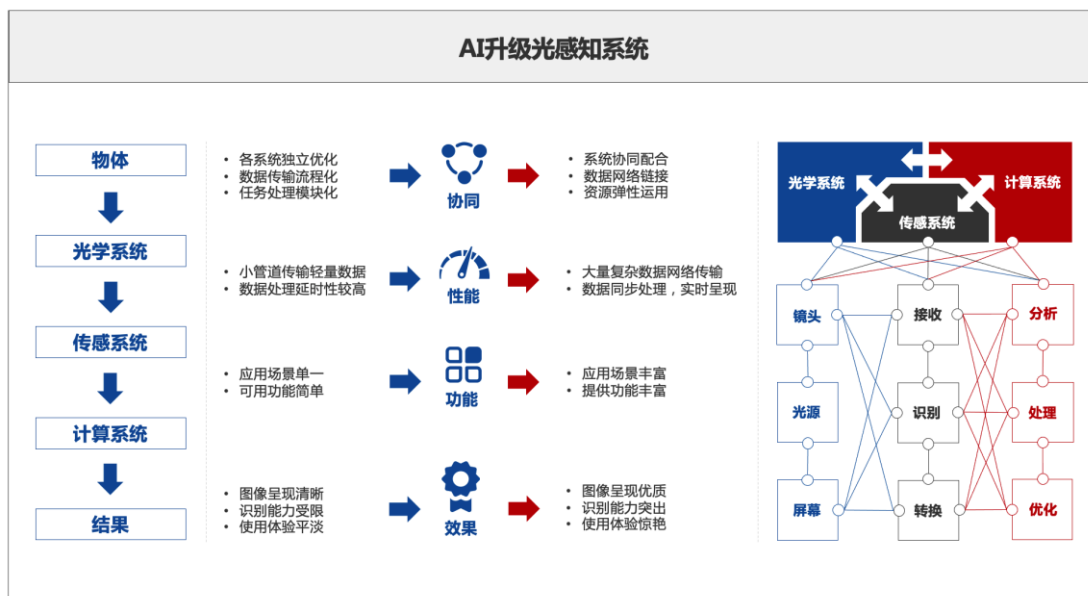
AI升级光感知系统

物体

光学系统

传感系统

计算系统

结果

• 各系统独立优化
• 数据传输流程化
• 任务处理模块化

协同

• 系统协同配合
• 数据网络链接
• 资源弹性运用

• 小管道传输轻量数据
• 数据处理延时性较高

性能

• 大量复杂数据网络传输
• 数据同步处理，实时呈现

• 应用场景单一
• 可用功能简单

功能

• 应用场景丰富
• 提供功能丰富

• 图像呈现清晰
• 识别能力受限
• 使用体验平淡

效果

• 图像呈现优质
• 识别能力突出
• 使用体验惊艳

光学系统

计算系统

传感系统

镜头

光源

屏幕

接收

识别

转换

分析

处理

优化